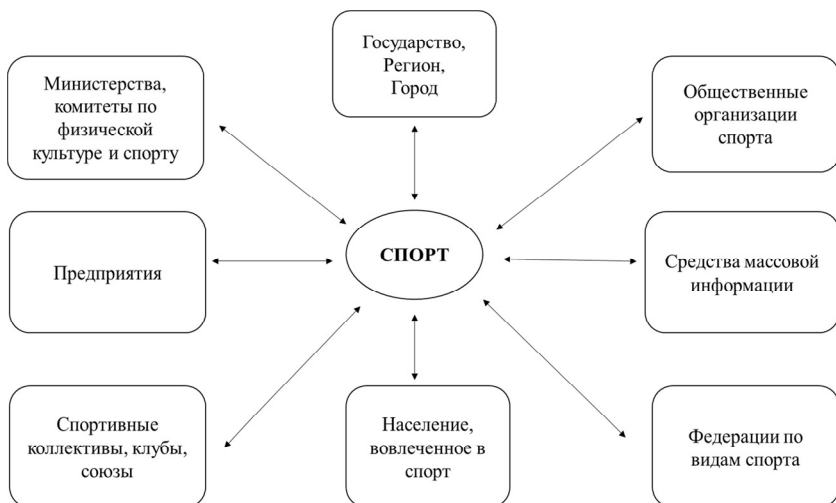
Государство, Регион, Город

Министерства, комитеты по физической культуре и спорту

Общественные организации спорта

Предприятия

СПОРТ

Средства массовой информации

Спортивные коллективы, клубы, союзы

Население, вовлеченное в спорт

Федерации по видам спорта